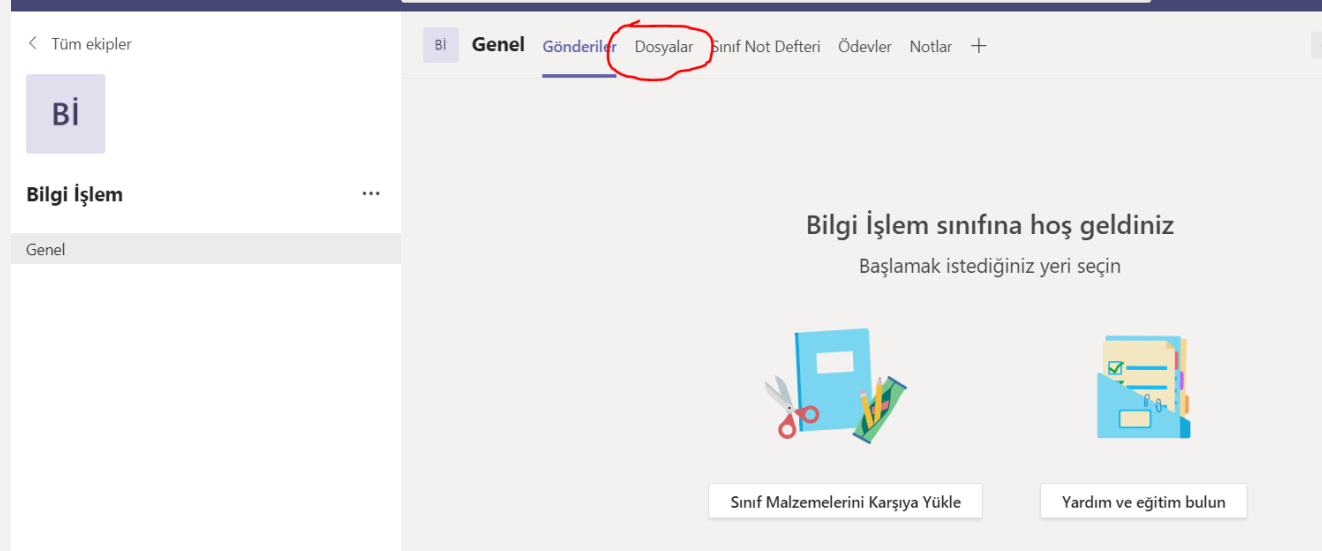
< Tüm ekipler

Bİ

Bilgi İşlem ...

Genel

Bİ Genel Gönderiler Dosyalar Sınıf Not Defteri Ödevler Notlar +

Bilgi İşlem sınıfına hoş geldiniz

Başlamak istediğiniz yeri seçin

Sınıf Malzemelerini Karşıya Yükle

Yardım ve eğitim bulun